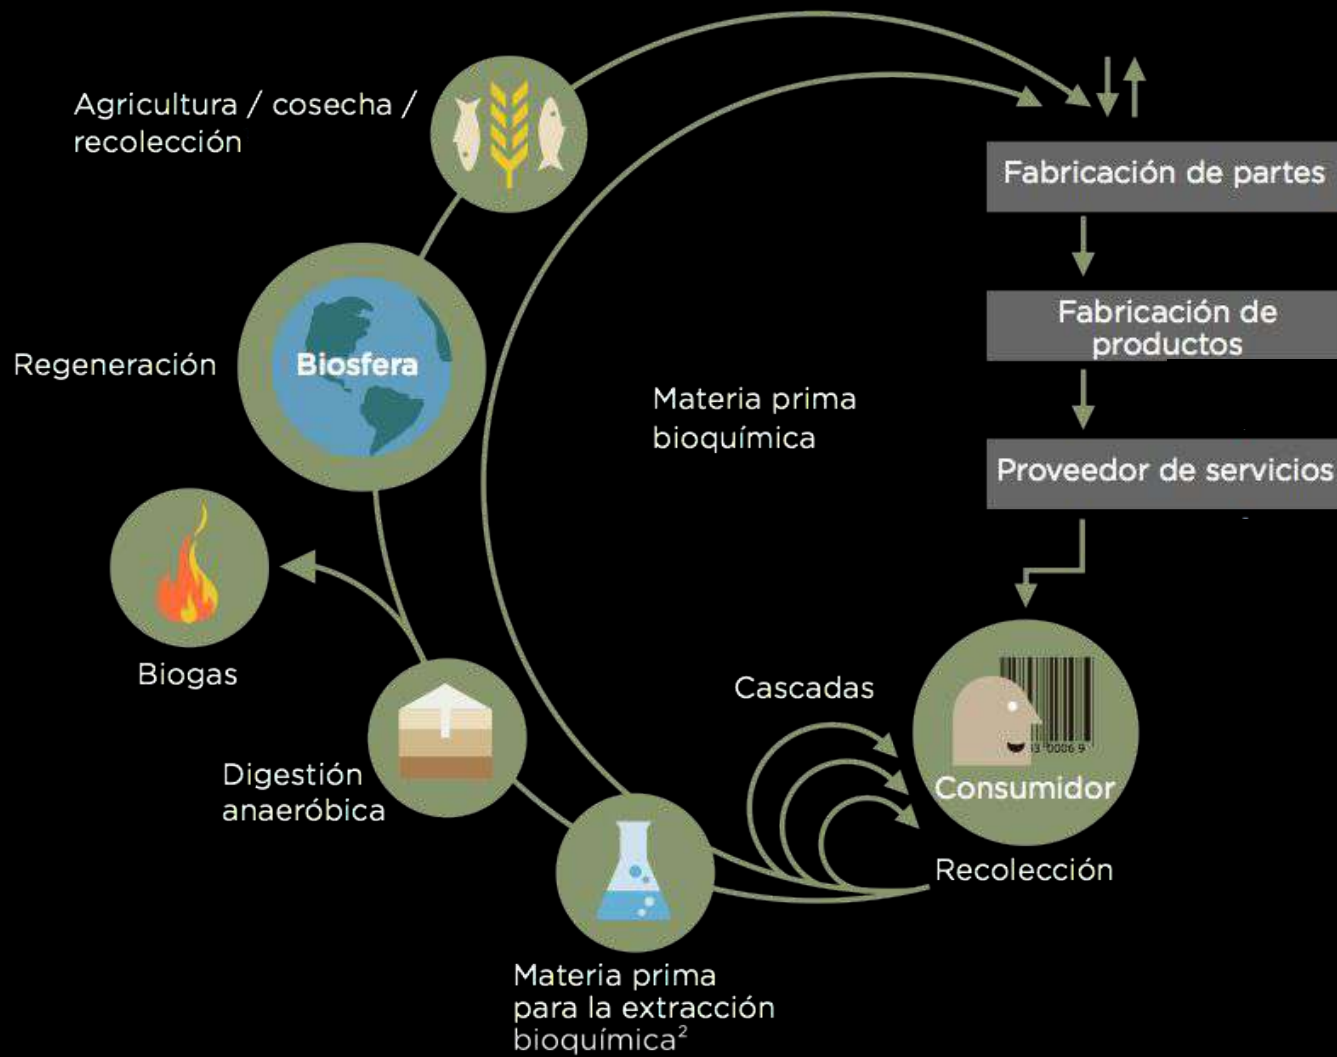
Agricultura / cosecha / recolección

Fabricación de partes

Fabricación de productos

Proveedor de servicios

Regeneración

Biosfera

Materia prima bioquímica

Biogas

Cascadas

Consumidor

Digestión anaeróbica

Recolección

Materia prima para la extracción bioquímica$^{2}$